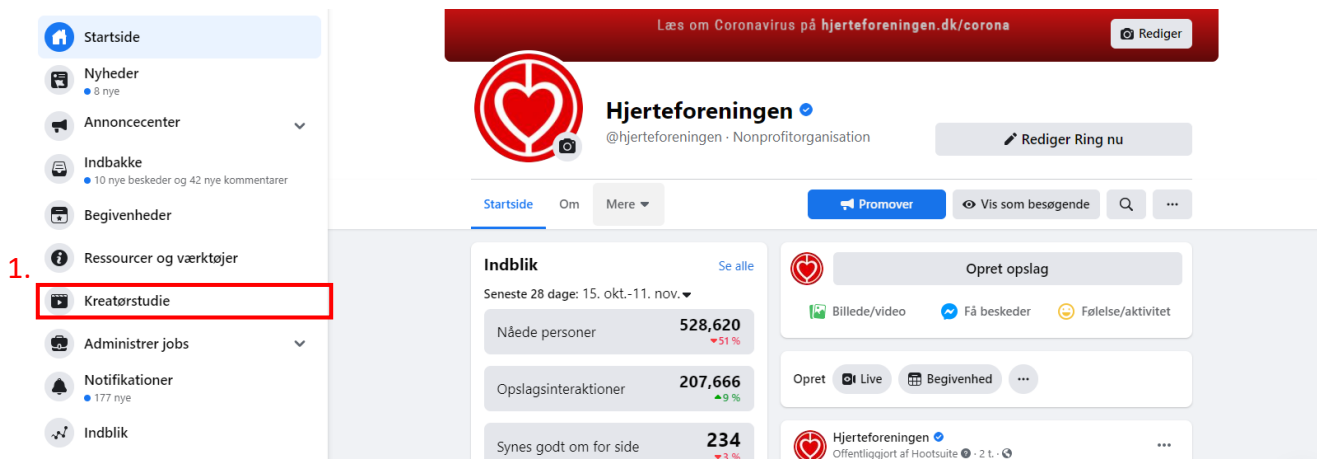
Startside

Nyheder
8 nye

Annoncecenter

Indbakke
10 nye beskeder og 42 nye kommentarer

Begivenheder

Ressourcer og værktøjer

1.

Kreatørstudie

Administrer jobs

Notifikationer
177 nye

Indblik

Læs om Coronavirus på hjerteforeningen.dk/corona

Rediger

Hjerteforeningen
@hjerteforeningen · Nonprofitorganisation

Rediger Ring nu

Startside Om Mere

Promover Vis som besøgende ···

Indblik Se alle
Seneste 28 dage: 15. okt.-11. nov.

| Nåede personer | 528,620 ▼51 % |
|---|---|
| Opslagsinteraktioner | 207,666 ▲9 % |
| Synes godt om for side | 234 ▼3 % |

Opret opslag

Billede/video Få beskeder Følelse/aktivitet

Opret Live Begivenhed ···

Hjerteforeningen
Offentliggjort af Hootsuite · 2 t. ·
···